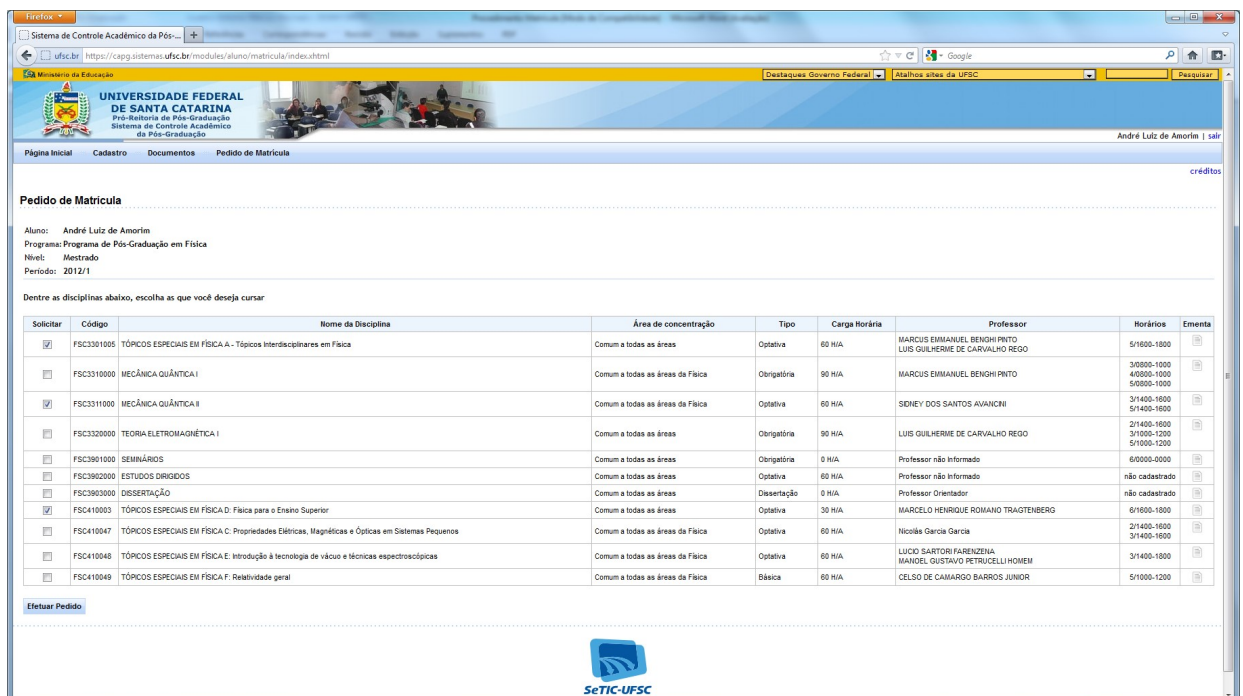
Firefox

Sistema de Controle Acadêmico da Pós-...

ufsc.br https://capg.sistemas.ufsc.br/modules/aluno/matricula/index.xhtml

Google

Ministério da Educação

Destaques Governo Federal

Atalhos sites da UFSC

Pesquisar

UNIVERSIDADE FEDERAL DE SANTA CATARINA
Pró-Reitoria de Pós-Graduação
Sistema de Controle Acadêmico da Pós-Graduação

André Luiz de Amorim | sair

Página Inicial   Cadastro   Documentos   Pedido de Matrícula

créditos

Pedido de Matrícula

Aluno: André Luiz de Amorim
Programa: Programa de Pós-Graduação em Física
Nível: Mestrado
Período: 2012/1

Dentre as disciplinas abaixo, escolha as que você deseja cursar

| Solicitar | Código | Nome da Disciplina | Área de concentração | Tipo | Carga Horária | Professor | Horários | Ementa |
|---|---|---|---|---|---|---|---|---|
| ☑ | FSC3301005 | TÓPICOS ESPECIAIS EM FÍSICA A - Tópicos Interdisciplinares em Física | Comum a todas as áreas | Optativa | 60 H/A | MARCUS EMMANUEL BENGHI PINTO LUIS GUILHERME DE CARVALHO REGO | 5/1600-1800 | |
| ☐ | FSC3310000 | MECÂNICA QUÂNTICA I | Comum a todas as áreas da Física | Obrigatória | 90 H/A | MARCUS EMMANUEL BENGHI PINTO | 3/0800-1000 4/0800-1000 5/0800-1000 | |
| ☑ | FSC3311000 | MECÂNICA QUÂNTICA II | Comum a todas as áreas da Física | Optativa | 60 H/A | SIDNEY DOS SANTOS AVANCINI | 3/1400-1600 5/1400-1600 | |
| ☐ | FSC3320000 | TEORIA ELETROMAGNÉTICA I | Comum a todas as áreas | Obrigatória | 90 H/A | LUIS GUILHERME DE CARVALHO REGO | 2/1400-1600 3/1000-1200 5/1000-1200 | |
| ☐ | FSC3901000 | SEMINÁRIOS | Comum a todas as áreas | Obrigatória | 0 H/A | Professor não Informado | 6/0000-0000 | |
| ☐ | FSC3902000 | ESTUDOS DIRIGIDOS | Comum a todas as áreas | Optativa | 60 H/A | Professor não Informado | não cadastrado | |
| ☐ | FSC3903000 | DISSERTAÇÃO | Comum a todas as áreas | Dissertação | 0 H/A | Professor Orientador | não cadastrado | |
| ☑ | FSC410003 | TÓPICOS ESPECIAIS EM FÍSICA D: Física para o Ensino Superior | Comum a todas as áreas | Optativa | 30 H/A | MARCELO HENRIQUE ROMANO TRAGTENBERG | 6/1600-1800 | |
| ☐ | FSC410047 | TÓPICOS ESPECIAIS EM FÍSICA C: Propriedades Elétricas, Magnéticas e Ópticas em Sistemas Pequenos | Comum a todas as áreas da Física | Optativa | 60 H/A | Nicolás Garcia Garcia | 2/1400-1600 3/1400-1600 | |
| ☐ | FSC410048 | TÓPICOS ESPECIAIS EM FÍSICA E: Introdução à tecnologia de vácuo e técnicas espectroscópicas | Comum a todas as áreas da Física | Optativa | 60 H/A | LUCIO SARTORI FARENZENA MANOEL GUSTAVO PETRUCELLI HOMEM | 3/1400-1800 | |
| ☐ | FSC410049 | TÓPICOS ESPECIAIS EM FÍSICA F: Relatividade geral | Comum a todas as áreas da Física | Básica | 60 H/A | CELSO DE CAMARGO BARROS JUNIOR | 5/1000-1200 | |

Efetuar Pedido

SeTIC-UFSC